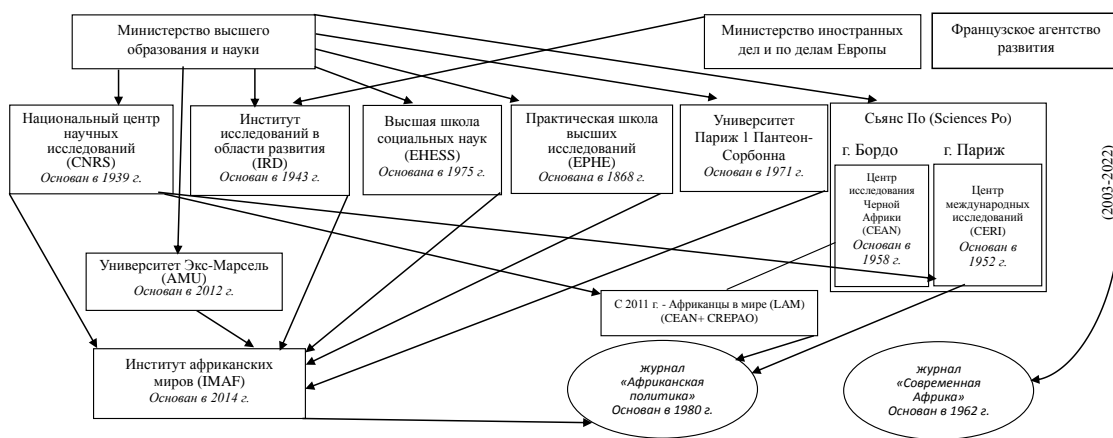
Министерство высшего образования и науки

Министерство иностранных дел и по делам Европы

Французское агентство развития

Национальный центр научных исследований (CNRS)
*Основан в 1939 г.*

Институт исследований в области развития (IRD)
*Основан в 1943 г.*

Высшая школа социальных наук (EHESS)
*Основана в 1975 г.*

Практическая школа высших исследований (EPHE)
*Основана в 1868 г.*

Университет Париж 1 Пантеон-Сорбонна
*Основан в 1971 г.*

Сьянс По (Sciences Po)

г. Бордо

г. Париж

Центр исследования Черной Африки (CEAN)
*Основан в 1958 г.*

Центр международных исследований (CERI)
*Основан в 1952 г.*

(2003-2022)

Университет Экс-Марсель (AMU)
*Основан в 2012 г.*

С 2011 г. - Африканцы в мире (LAM) (CEAN+ CREPAO)

Институт африканских миров (IMAF)
*Основан в 2014 г.*

*журнал «Африканская политика»*
*Основан в 1980 г.*

*журнал «Современная Африка»*
*Основан в 1962 г.*